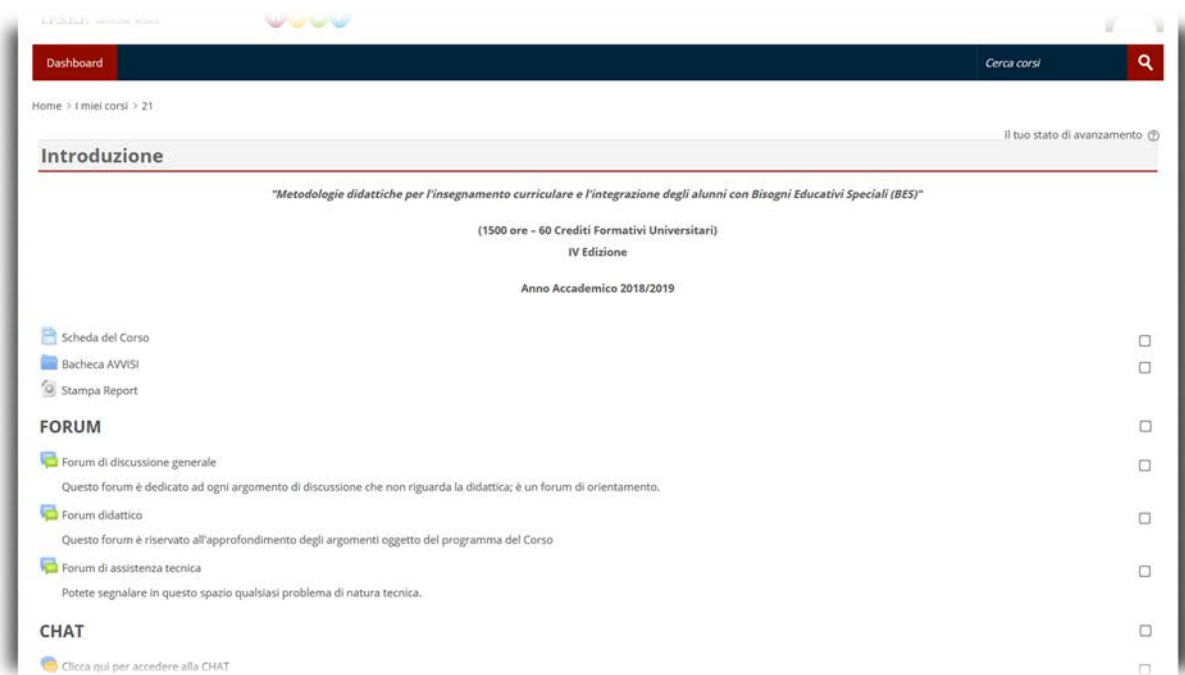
I.P.S.E.F. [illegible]

Dashboard

Cerca corsi

Home > I miei corsi > 21

Il tuo stato di avanzamento

Introduzione

"Metodologie didattiche per l'insegnamento curriculare e l'integrazione degli alunni con Bisogni Educativi Speciali (BES)"

(1500 ore – 60 Crediti Formativi Universitari)
IV Edizione

Anno Accademico 2018/2019

Scheda del Corso

Bacheca AVVISI

Stampa Report

FORUM

Forum di discussione generale

Questo forum è dedicato ad ogni argomento di discussione che non riguarda la didattica; è un forum di orientamento.

Forum didattico

Questo forum è riservato all'approfondimento degli argomenti oggetto del programma del Corso

Forum di assistenza tecnica

Potete segnalare in questo spazio qualsiasi problema di natura tecnica.

CHAT

Clicca qui per accedere alla CHAT